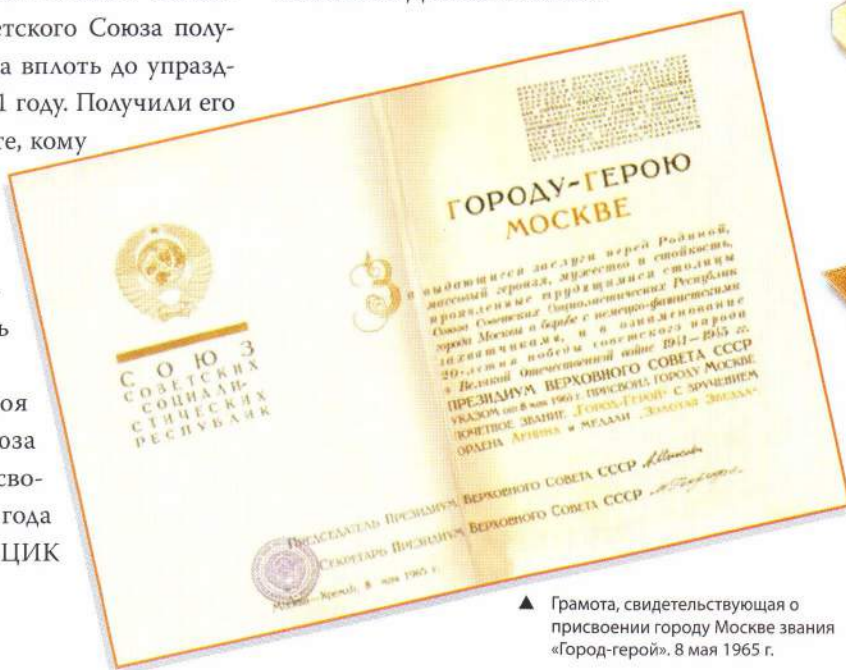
етского Союза получ а вплоть до упразд- 1 году. Получили его те, кому

оя оза сво- года ЦИК

СОЮЗ СОВЕТСКИХ СОЦИАЛИСТИЧЕСКИХ РЕСПУБЛИК

ГОРОДУ-ГЕРОЮ МОСКВЕ

За выдающиеся заслуги перед Родиной, массовый героизм, мужество и стойкость, проявленные трудящимися столицы Союза Советских Социалистических Республик города Москвы в борьбе с немецко-фашистскими захватчиками, и в ознаменование 20-летия победы советского народа в Великой Отечественной войне 1941—1945 гг. ПРЕЗИДИУМ ВЕРХОВНОГО СОВЕТА СССР указом от 8 мая 1965 г. присвоил городу Москве почетное звание «Город-Герой» с вручением ордена Ленина и медали «Золотая Звезда».

Председатель Президиума Верховного Совета СССР
Секретарь Президиума Верховного Совета СССР

Москва, Кремль, 8 мая 1965 г.

▲ Грамота, свидетельствующая о присвоении городу Москве звания «Город-герой». 8 мая 1965 г.